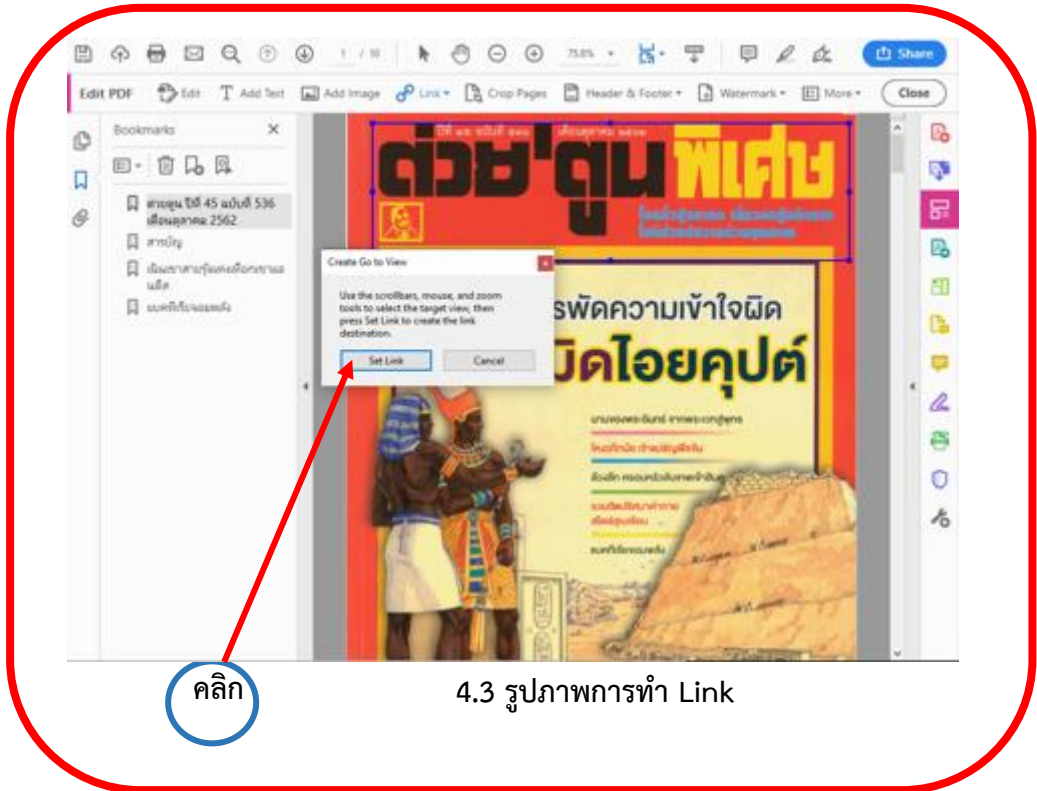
1 / 10 75.0% Share

Edit PDF Edit Add Text Add Image Link Crop Pages Header & Footer Watermark More Close

Bookmarks

สารคดีพิเศษ ปีที่ 45 ฉบับที่ 536 เดือนตุลาคม 2562

สารบัญ

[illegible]

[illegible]

ต่วยตูนพิเศษ

Create Go to View

Use the scrollbars, mouse, and zoom tools to select the target view, then press Set Link to create the link destination.

Set Link Cancel

รพัดความเข้าใจผิด

มิดไอยคุปต์

คลิก

4.3 รูปภาพการทำ Link